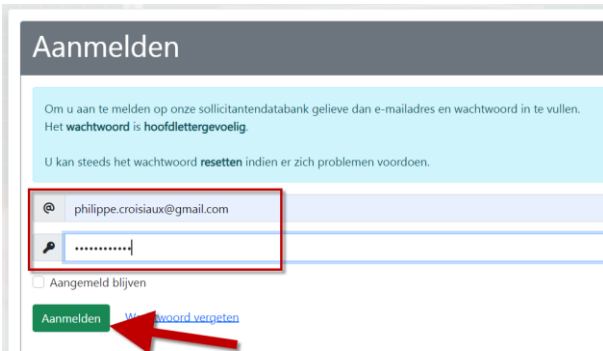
Aanmelden

Om u aan te melden op onze sollicitantendatabank gelieve dan e-mailadres en wachtwoord in te vullen. Het **wachtwoord** is **hoofdlettergevoelig**.

U kan steeds het wachtwoord **resetten** indien er zich problemen voordoen.

@ philippe.croisiaux@gmail.com

••••••••••••

Aangemeld blijven

Aanmelden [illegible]oord vergeten